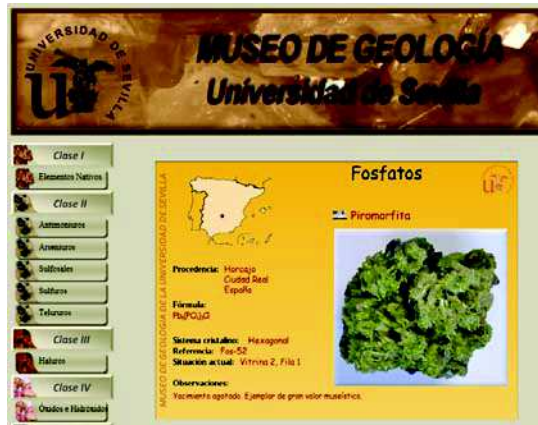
UNIVERSIDAD DE SEVILLA
US

MUSEO DE GEOLOGÍA
Universidad de Sevilla

Clase I
Elementos Nativos
Clase II
Antimoniuros
Arseniuros
Sulfosales
Sulfuros
Telururos
Clase III
Haluros
Clase IV
Óxidos e Hidróxidos

MUSEO DE GEOLOGÍA DE LA UNIVERSIDAD DE SEVILLA

Fosfatos

US

Piromorfita

Procedencia: Horcajo
Ciudad Real
España

Fórmula:
$Pb_5(PO_4)_3Cl$

Sistema cristalino: Hexagonal
Referencia: Fos-52
Situación actual: Vitrina 2, Fila 1

Observaciones:
Yacimiento agotado. Ejemplar de gran valor museístico.